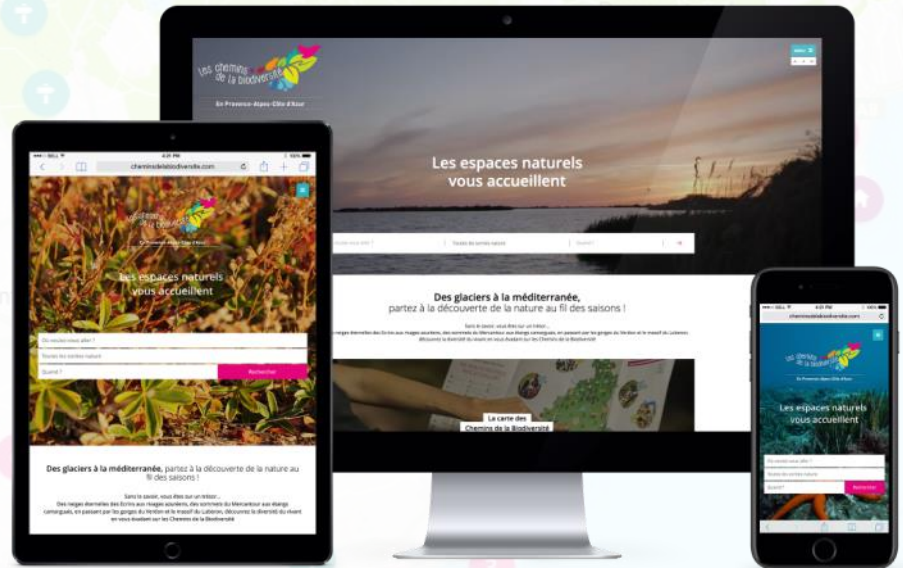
Les chemins de la biodiversité

En Provence-Alpes-Côte d'Azur

Les espaces naturels vous accueillent

Toutes les sorties nature

Quand ?

Des glaciers à la méditerranée, partez à la découverte de la nature au fil des saisons !

Sans le savoir, vous êtes sur un trésor...

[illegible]

La carte des Chemins de la Biodiversité

cheminsdelabiodiversite.com

Les chemins de la biodiversité

Les espaces naturels vous accueillent

Où voulez-vous aller ?

Toutes les sorties nature

Quand ?

Rechercher

Des glaciers à la méditerranée, partez à la découverte de la nature au fil des saisons !

Sans le savoir, vous êtes sur un trésor...

Des neiges éternelles des Ecrins aux rivages azuréens, des sommets du Mercantour aux étangs camarguais, en passant par les gorges du Verdon et le massif du Luberon, découvrez la diversité du vivant en vous évadant sur les Chemins de la Biodiversité

cheminsdelabiodiversite.com

Les chemins de la biodiversité

En Provence-Alpes-Côte d'Azur

Les espaces naturels vous accueillent

Où voulez-vous aller ?

Toutes les sorties nature

Quand ?

Rechercher